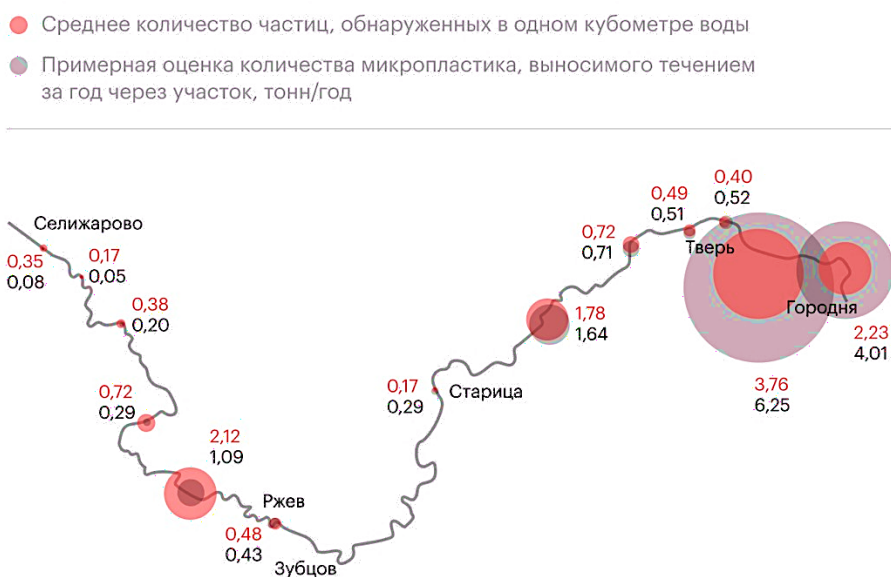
Среднее количество частиц, обнаруженных в одном кубометре воды

Примерная оценка количества микропластика, выносимого течением за год через участок, тонн/год

Селижарово
0,35
0,08
0,17
0,05
0,38
0,20
0,72
0,29
2,12
1,09
Ржев
0,48
0,43
Зубцов
0,17
0,29
Старица
1,78
1,64
0,72
0,71
0,49
0,51
0,40
0,52
Тверь
Городня
2,23
4,01
3,76
6,25